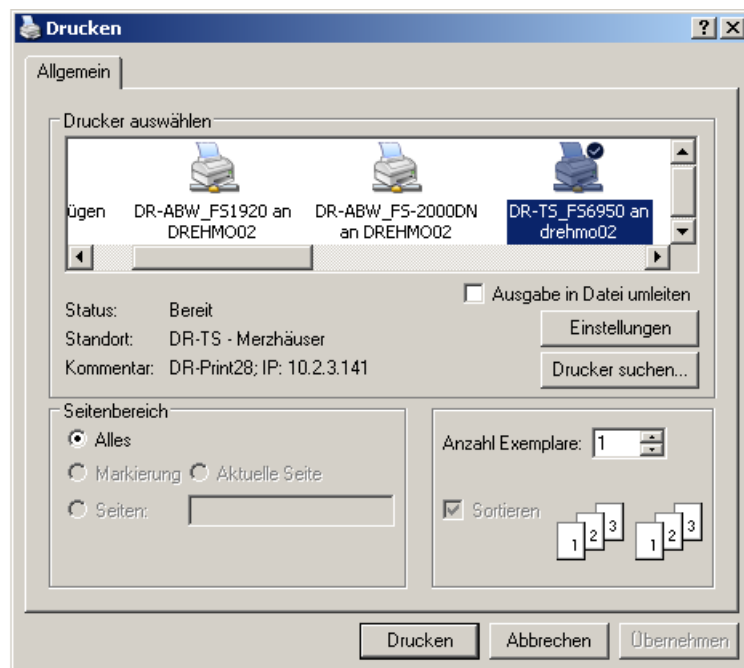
Drucken

?

X

Allgemein

Drucker auswählen

ügen

DR-ABW_FS1920 an DREHMO02

DR-ABW_FS-2000DN an DREHMO02

DR-TS_FS6950 an drehmo02

Status: Bereit

Standort: DR-TS - Merzhäuser

Kommentar: DR-Print28; IP: 10.2.3.141

Ausgabe in Datei umleiten

Einstellungen

Drucker suchen...

Seitenbereich

Alles

Markierung

Aktuelle Seite

Seiten:

Anzahl Exemplare: 1

Sortieren

1 2 3

1 2 3

Drucken

Abbrechen

Übernehmen